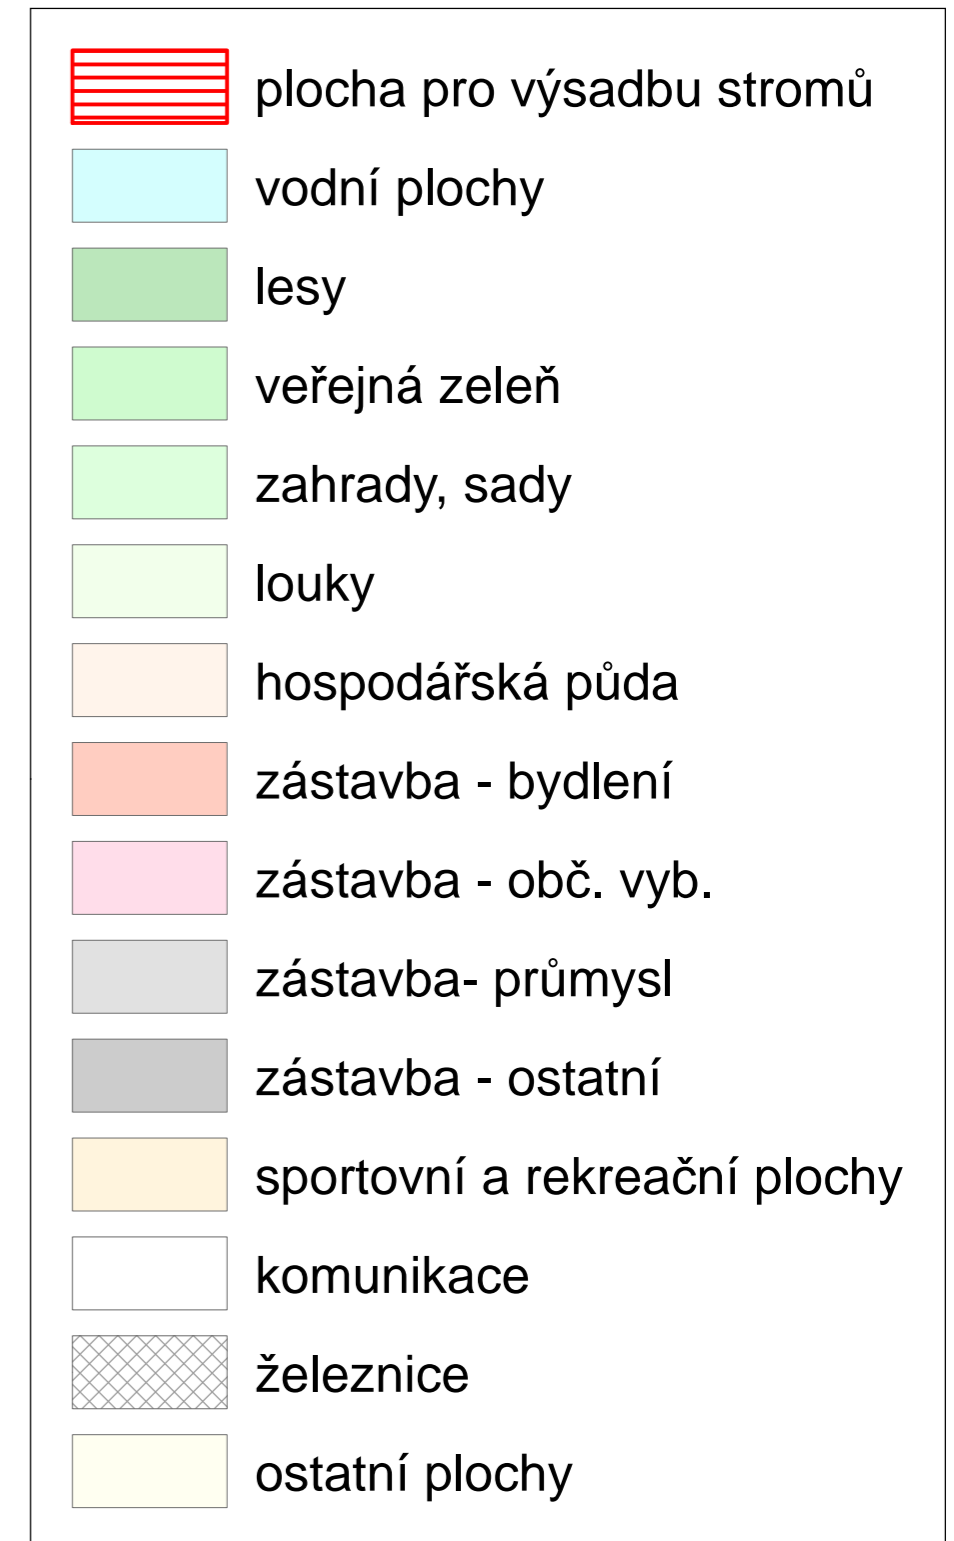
plocha pro výsadbu stromů

vodní plochy

lesy

veřejná zeleň

zahrady, sady

louky

hospodářská půda

zástavba - bydlení

zástavba - obč. vyb.

zástavba- průmysl

zástavba - ostatní

sportovní a rekreační plochy

komunikace

železnice

ostatní plochy